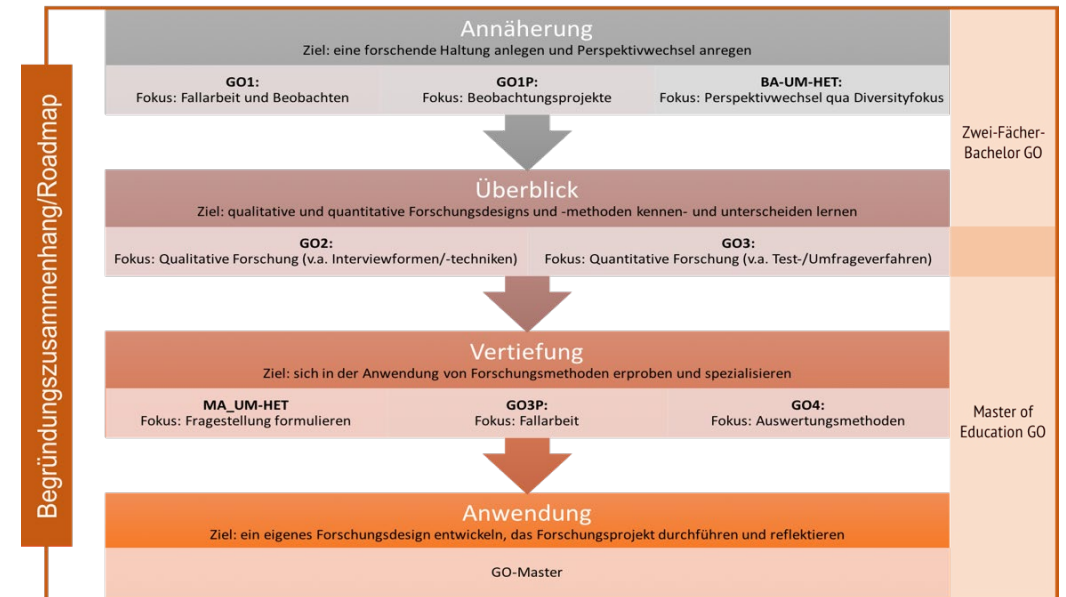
Begründungszusammenhang/Roadmap

Annäherung
Ziel: eine forschende Haltung anlegen und Perspektivwechsel anregen

| GO1: Fokus: Fallarbeit und Beobachten | GO1P: Fokus: Beobachtungsprojekte | BA-UM-HET: Fokus: Perspektivwechsel qua Diversityfokus |
|---|---|---|

Zwei-Fächer-Bachelor GO

Überblick
Ziel: qualitative und quantitative Forschungsdesigns und -methoden kennen- und unterscheiden lernen

| GO2: Fokus: Qualitative Forschung (v.a. Interviewformen/-techniken) | GO3: Fokus: Quantitative Forschung (v.a. Test-/Umfrageverfahren) |
|---|---|

Vertiefung
Ziel: sich in der Anwendung von Forschungsmethoden erproben und spezialisieren

| MA_UM-HET Fokus: Fragestellung formulieren | GO3P: Fokus: Fallarbeit | GO4: Fokus: Auswertungsmethoden |
|---|---|---|

Master of Education GO

Anwendung
Ziel: ein eigenes Forschungsdesign entwickeln, das Forschungsprojekt durchführen und reflektieren

GO-Master